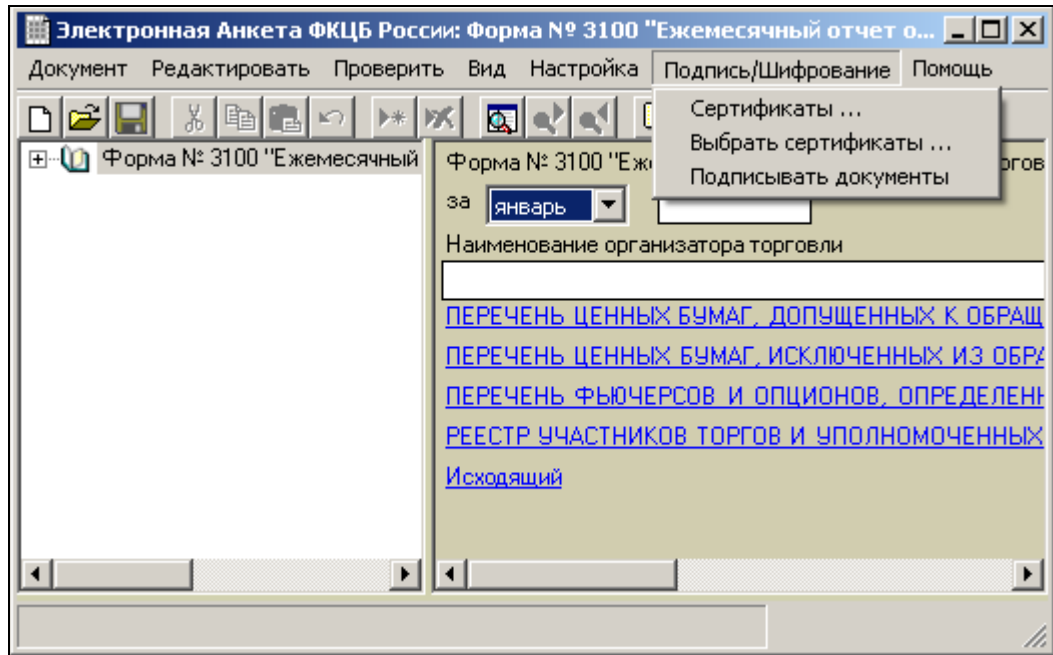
Электронная Анкета ФКЦБ России: Форма № 3100 "Ежемесячный отчет о...

Документ Редактировать Проверить Вид Настройка Подпись/Шифрование Помощь

Сертификаты ...
Выбрать сертификаты ...
Подписывать документы

Форма № 3100 "Ежемесячный

Форма № 3100 "Ежо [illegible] торгов

за январь

Наименование организатора торговли

ПЕРЕЧЕНЬ ЦЕННЫХ БУМАГ, ДОПУЩЕННЫХ К ОБРАЩ

ПЕРЕЧЕНЬ ЦЕННЫХ БУМАГ, ИСКЛЮЧЕННЫХ ИЗ ОБРА

ПЕРЕЧЕНЬ ФЬЮЧЕРСОВ И ОПЦИОНОВ, ОПРЕДЕЛЕНН

РЕЕСТР УЧАСТНИКОВ ТОРГОВ И УПОЛНОМОЧЕННЫХ

Исходящий